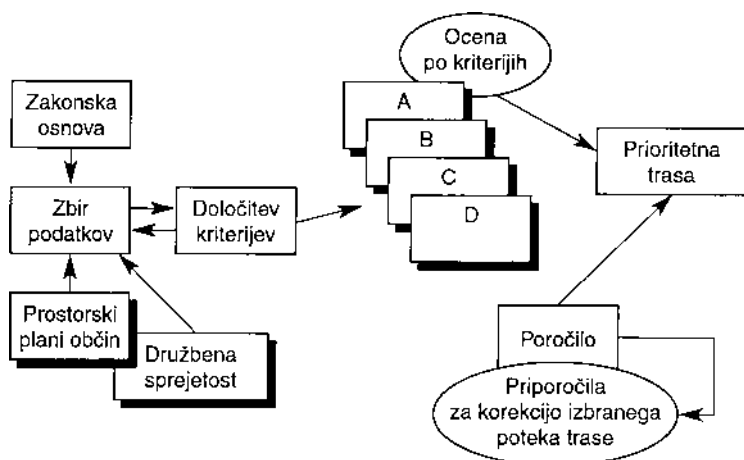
Zakonska osnova

Zbir podatkov

Prostorski plani občin

Družbena sprejetost

Določitev kriterijev

Ocena po kriterijih

A

B

C

D

Prioritetna trasa

Poročilo

Priporočila za korekcijo izbranega poteka trase